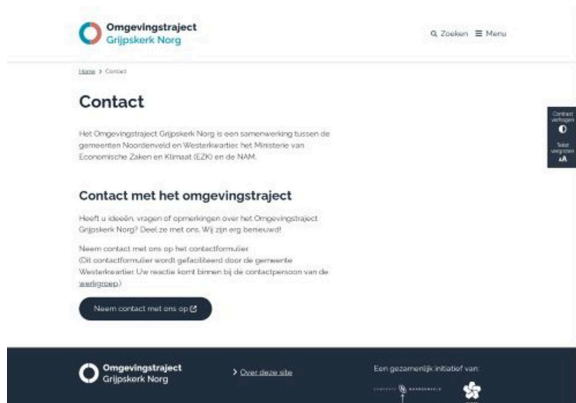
Omgevingstraject
Grijpskerk Norg

Zoeken ☰ Menu

Home > Contact

Contact

Contrast verhogen

Tekst vergroten

Het Omgevingstraject Grijpskerk Norg is een samenwerking tussen de gemeenten Noordenveld en Westerkwartier, het Ministerie van Economische Zaken en Klimaat (EZK) en de NAM.

Contact met het omgevingstraject

Heeft u ideeën, vragen of opmerkingen over het Omgevingstraject Grijpskerk Norg? Deel ze met ons. Wij zijn erg benieuwd!

Neem contact met ons op het contactformulier
(Dit contactformulier wordt gefaciliteerd door de gemeente Westerkwartier. Uw reactie komt binnen bij de contactpersoon van de werkgroep.)

Neem contact met ons op

Omgevingstraject
Grijpskerk Norg

> Over deze site

Een gezamenlijk initiatief van:

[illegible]